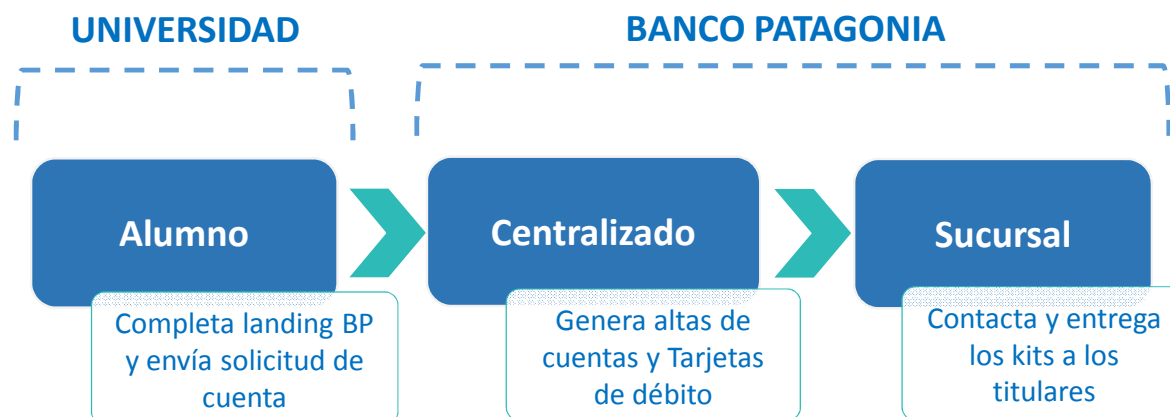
UNIVERSIDAD

BANCO PATAGONIA

Alumno

Completa landing BP y envía solicitud de cuenta

Centralizado

Genera altas de cuentas y Tarjetas de débito

Sucursal

Contacta y entrega los kits a los titulares